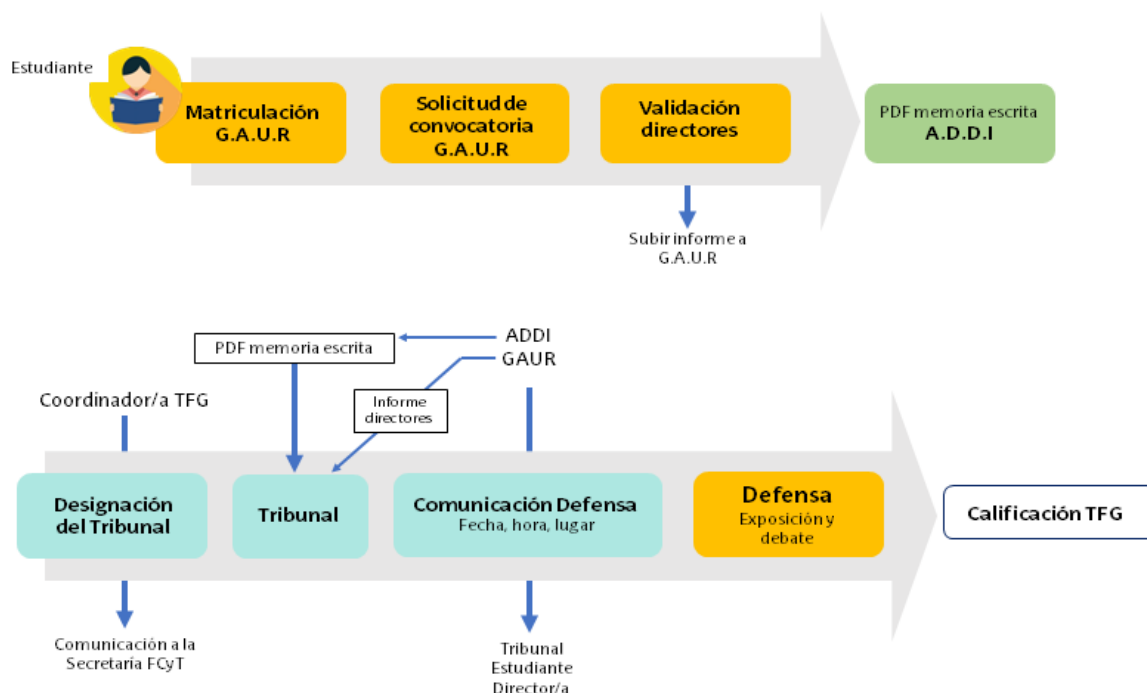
Estudiante

Matriculación G.A.U.R

Solicitud de convocatoria G.A.U.R

Validación directores

PDF memoria escrita A.D.D.I

Subir informe a G.A.U.R

PDF memoria escrita

ADDI
GAUR

Informe directores

Coordinador/a TFG

Designación del Tribunal

Tribunal

Comunicación Defensa
Fecha, hora, lugar

Defensa
Exposición y debate

Calificación TFG

Comunicación a la Secretaria FCyT

Tribunal
Estudiante
Director/a